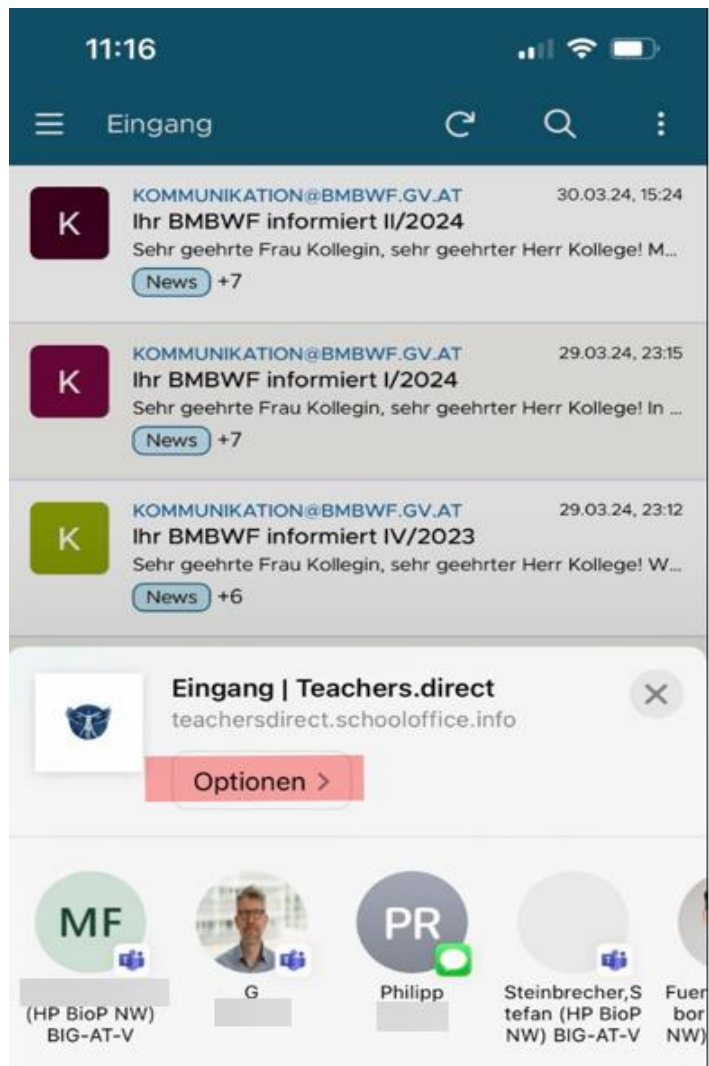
11:16

Eingang

K
KOMMUNIKATION@BMBWF.GV.AT 30.03.24, 15:24
Ihr BMBWF informiert II/2024
Sehr geehrte Frau Kollegin, sehr geehrter Herr Kollege! M...
News +7

K
KOMMUNIKATION@BMBWF.GV.AT 29.03.24, 23:15
Ihr BMBWF informiert I/2024
Sehr geehrte Frau Kollegin, sehr geehrter Herr Kollege! In ...
News +7

K
KOMMUNIKATION@BMBWF.GV.AT 29.03.24, 23:12
Ihr BMBWF informiert IV/2023
Sehr geehrte Frau Kollegin, sehr geehrter Herr Kollege! W...
News +6

Eingang | Teachers.direct
teachersdirect.schooloffice.info
Optionen >

MF
(HP BioP NW) BIG-AT-V

G

PR
Philipp

Steinbrecher,Stefan (HP BioP NW) BIG-AT-V

Fuer bor NW)